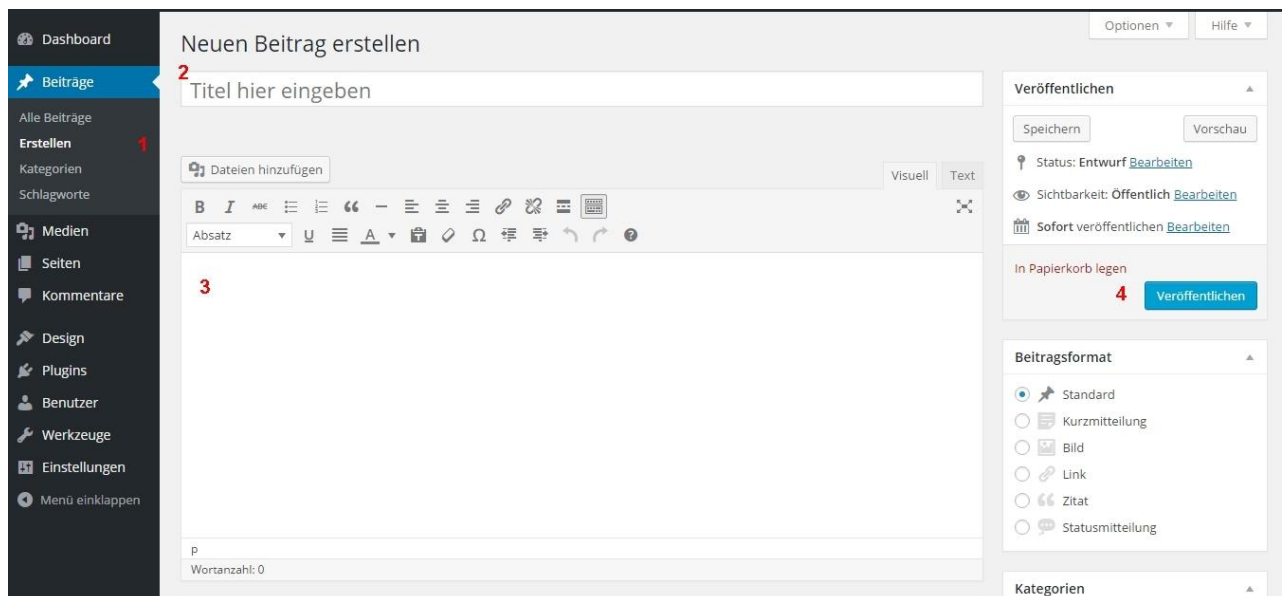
Dashboard
Beiträge
Alle Beiträge
Erstellen
1
Kategorien
Schlagworte
Medien
Seiten
Kommentare
Design
Plugins
Benutzer
Werkzeuge
Einstellungen
Menü einklappen

Neuen Beitrag erstellen
Optionen ▼
Hilfe ▼
2
Titel hier eingeben
Dateien hinzufügen
Visuell
Text
B
I
Absatz
3
p
Wortanzahl: 0

Veröffentlichen
Speichern
Vorschau
Status: Entwurf Bearbeiten
Sichtbarkeit: Öffentlich Bearbeiten
Sofort veröffentlichen Bearbeiten
In Papierkorb legen
4
Veröffentlichen

Beitragsformat
Standard
Kurzmitteilung
Bild
Link
Zitat
Statusmitteilung

Kategorien